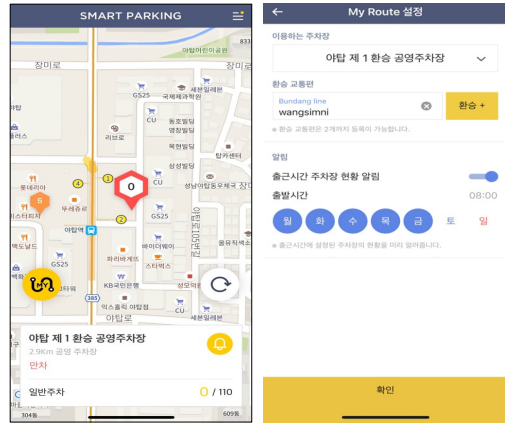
SMART PARKING

야탑어린이공원
833
장미로
장미로
GS25
세븐일레븐
국제제과학원
CU
동호법률
명항빌딩
목현빌딩
탑커센터
성신빌딩
성남야탑동우체국
CU
GS25
롯데리아
우리은행
메가박스
야탑역
파리바게뜨
바이더웨이
스타벅스
KB국민은행
GS25
CU
믹스톨리 주상복합
세븐일레븐
야탑로
385
1
2
4
0

야탑 제 1 환승 공영주차장
2.9Km 공영 주차장
만차
일반주차
0 / 110
609동
304동

My Route 설정
이용하는 주차장
야탑 제 1 환승 공영주차장
환승 교통편
Bundang line
wangsimni
환승 +
* 환승 교통편은 2개까지 등록이 가능합니다.
알림
출근시간 주차장 현황 알림
출발시간
08:00
월
화
수
목
금
토
일
* 출근시간에 설정된 주차장의 현황을 미리 알려줍니다.
확인